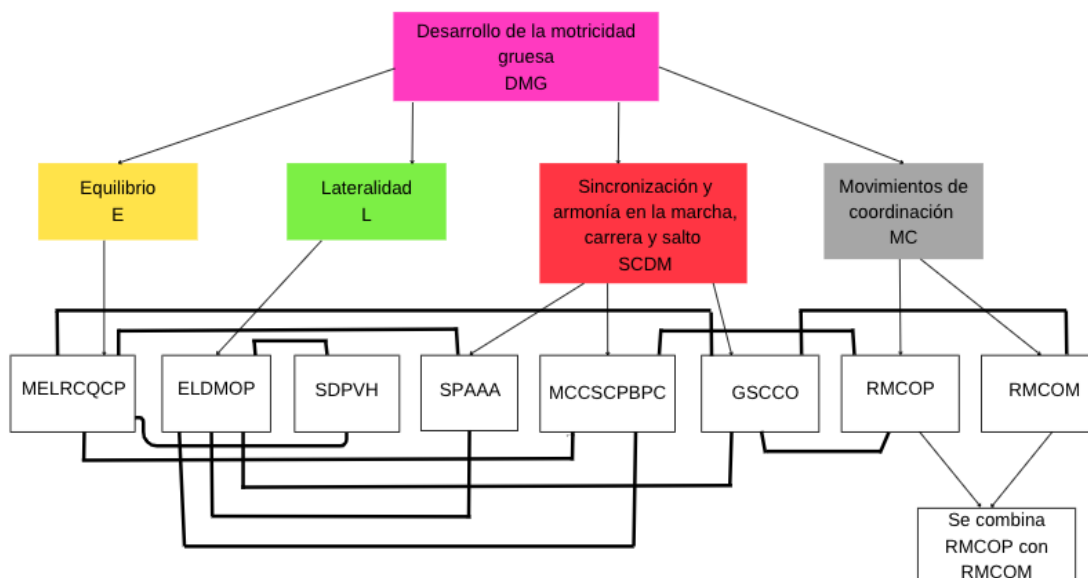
Desarrollo de la motricidad gruesa
DMG

Equilibrio
E

Lateralidad
L

Sincronización y armonía en la marcha, carrera y salto
SCDM

Movimientos de coordinación
MC

MELRCQCP

ELDMOP

SDPVH

SPAAA

MCCSCPBPC

GSCCO

RMCOP

RMCOM

Se combina RMCOP con RMCOM